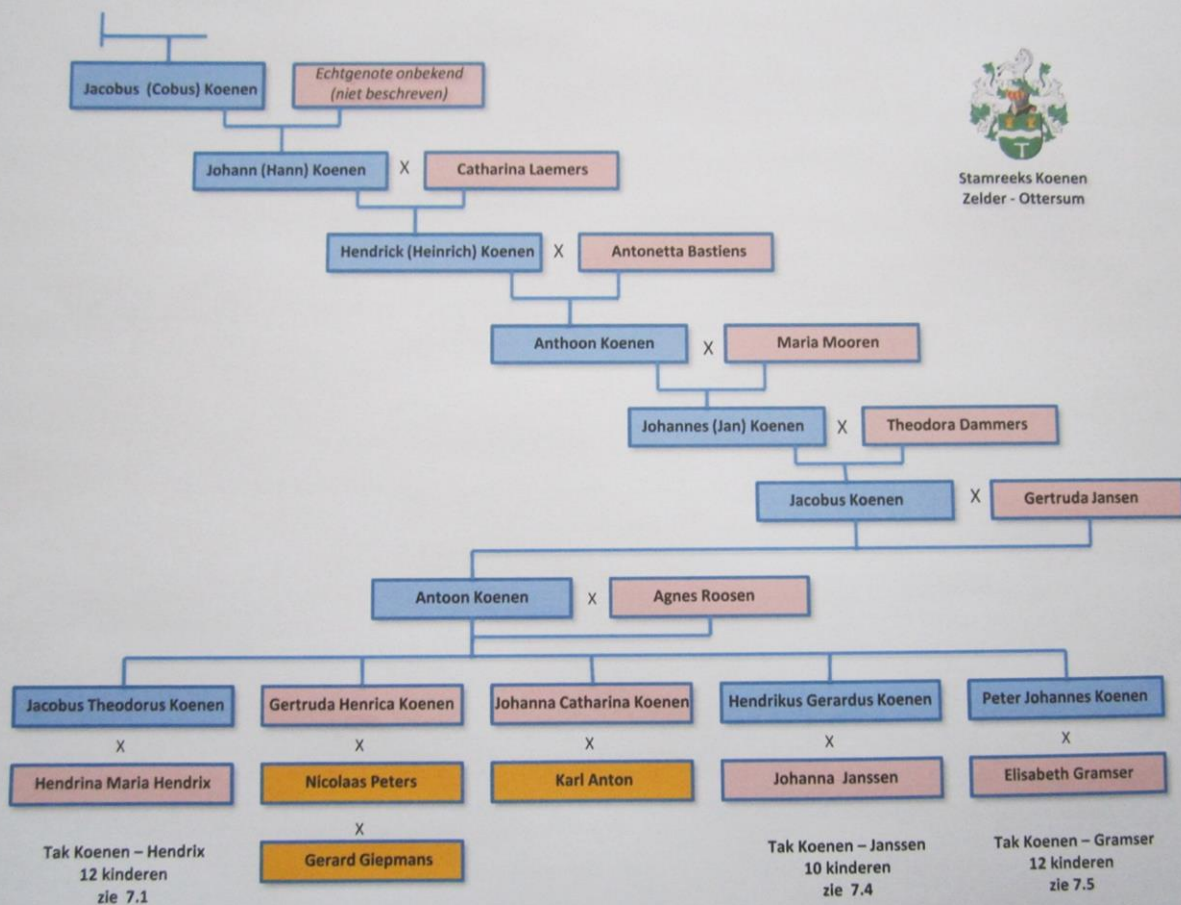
Jacobus (Cobus) Koenen

Echtgenote onbekend (niet beschreven)

Stamreeks Koenen
Zelder - Ottersum

Johann (Hann) Koenen X Catharina Laemers

Hendrick (Heinrich) Koenen X Antonetta Bastiens

Anthoon Koenen X Maria Mooren

Johannes (Jan) Koenen X Theodora Dammers

Jacobus Koenen X Gertruda Jansen

Antoon Koenen X Agnes Roosen

Jacobus Theodorus Koenen
X
Hendrina Maria Hendrix

Tak Koenen – Hendrix
12 kinderen
zie 7.1

Gertruda Henrica Koenen
X
Nicolaas Peters
X
Gerard Giepmans

Johanna Catharina Koenen
X
Karl Anton

Hendrikus Gerardus Koenen
X
Johanna Janssen

Tak Koenen – Janssen
10 kinderen
zie 7.4

Peter Johannes Koenen
X
Elisabeth Gramser

Tak Koenen – Gramser
12 kinderen
zie 7.5